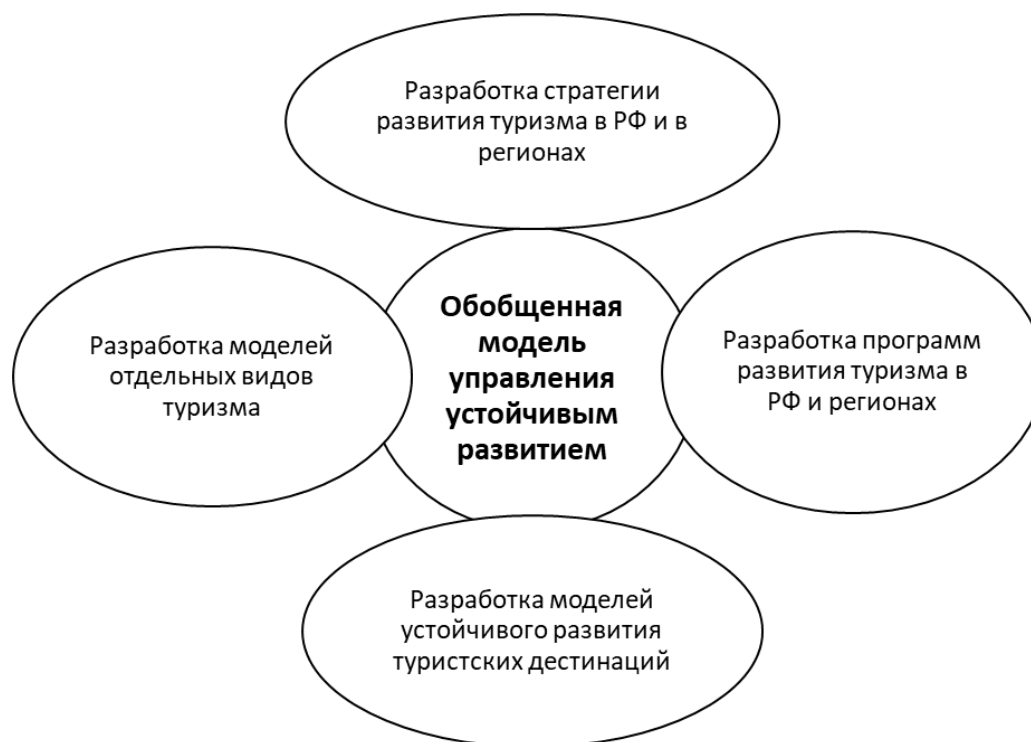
Разработка стратегии развития туризма в РФ и в регионах

Разработка моделей отдельных видов туризма

Обобщенная модель управления устойчивым развитием

Разработка программ развития туризма в РФ и регионах

Разработка моделей устойчивого развития туристских дестинаций